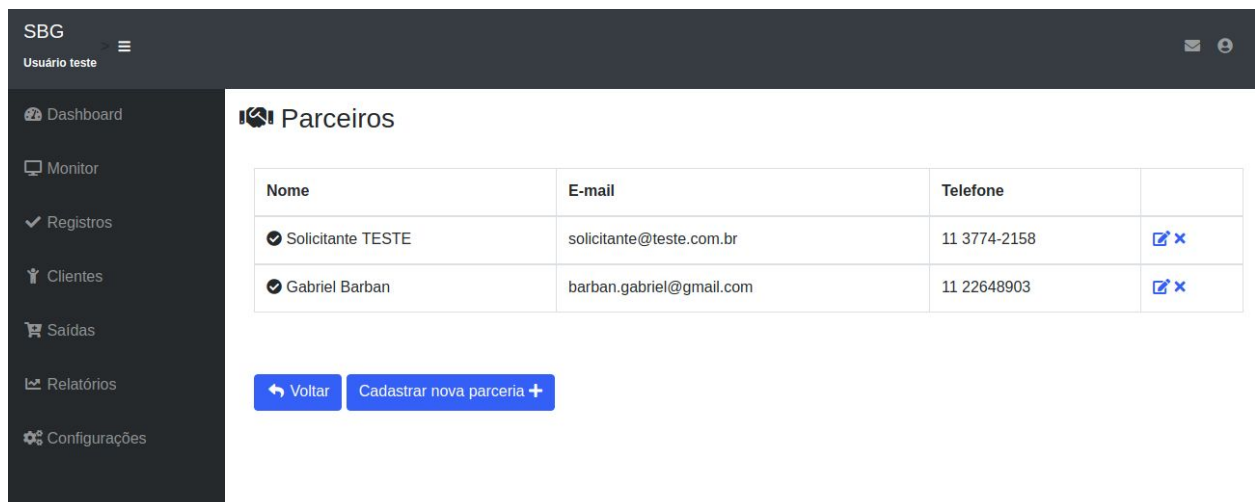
SBG
Usuário teste

Dashboard
Monitor
Registros
Clientes
Saídas
Relatórios
Configurações

Parceiros

| Nome | E-mail | Telefone | |
|---|---|---|---|
| Solicitante TESTE | solicitante@teste.com.br | 11 3774-2158 | |
| Gabriel Barban | barban.gabriel@gmail.com | 11 22648903 | |

Voltar
Cadastrar nova parceria